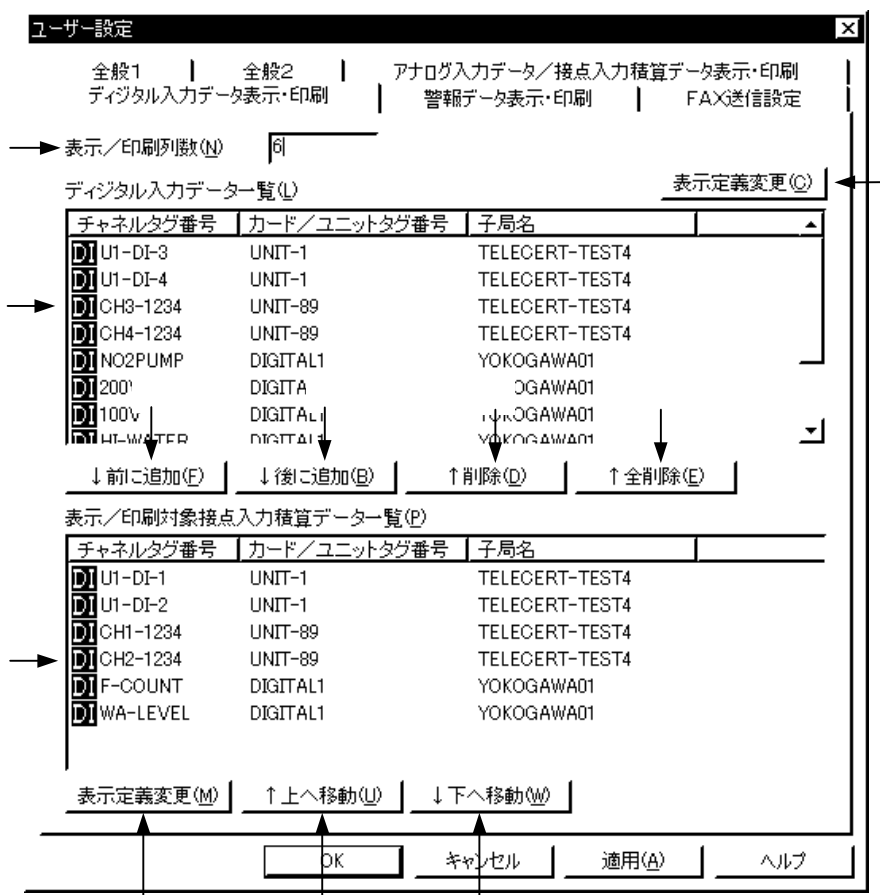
ユーザー設定

全般1 | 全般2 | アナログ入力データ／接点入力積算データ表示・印刷
ディジタル入力データ表示・印刷 | 警報データ表示・印刷 | FAX送信設定

表示／印刷列数(N) 6

ディジタル入力データ一覧(L)

表示定義変更(C)

| チャネルタグ番号 | カード／ユニットタグ番号 | 子局名 |
|---|---|---|
| DI U1-DI-3 | UNIT-1 | TELECERT-TEST4 |
| DI U1-DI-4 | UNIT-1 | TELECERT-TEST4 |
| DI CH3-1234 | UNIT-89 | TELECERT-TEST4 |
| DI CH4-1234 | UNIT-89 | TELECERT-TEST4 |
| DI NO2PUMP | DIGITAL1 | YOKOGAWA01 |
| DI 200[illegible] | DIGITA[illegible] | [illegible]OGAWA01 |
| DI 100V | DIGITAL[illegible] | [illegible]OGAWA01 |
| DI HI-WATER | DIGITAL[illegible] | YOKOGAWA01 |

↓前に追加(F) ↓後に追加(B) ↑削除(D) ↑全削除(E)

表示／印刷対象接点入力積算データ一覧(P)

| チャネルタグ番号 | カード／ユニットタグ番号 | 子局名 |
|---|---|---|
| DI U1-DI-1 | UNIT-1 | TELECERT-TEST4 |
| DI U1-DI-2 | UNIT-1 | TELECERT-TEST4 |
| DI CH1-1234 | UNIT-89 | TELECERT-TEST4 |
| DI CH2-1234 | UNIT-89 | TELECERT-TEST4 |
| DI F-COUNT | DIGITAL1 | YOKOGAWA01 |
| DI WA-LEVEL | DIGITAL1 | YOKOGAWA01 |

表示定義変更(M) ↑上へ移動(U) ↓下へ移動(W)

OK キャンセル 適用(A) ヘルプ